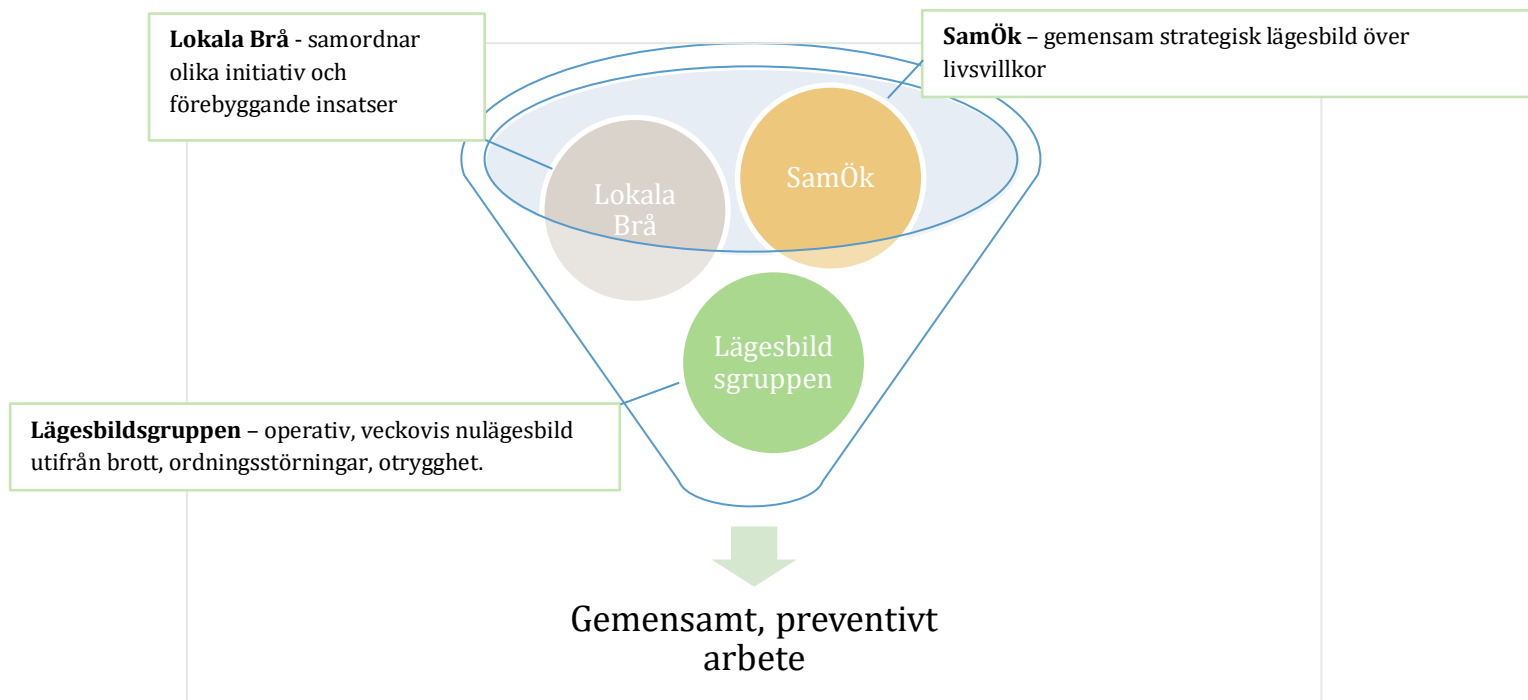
**Lokala Brå** - samordnar olika initiativ och förebyggande insatser

**SamÖk** – gemensam strategisk lägesbild över livsvillkor

Lokala Brå

SamÖk

Lägesbild sgruppen

**Lägesbildsgruppen** – operativ, veckovis nulägesbild utifrån brott, ordningsstörningar, otrygghet.

Gemensamt, preventivt arbete